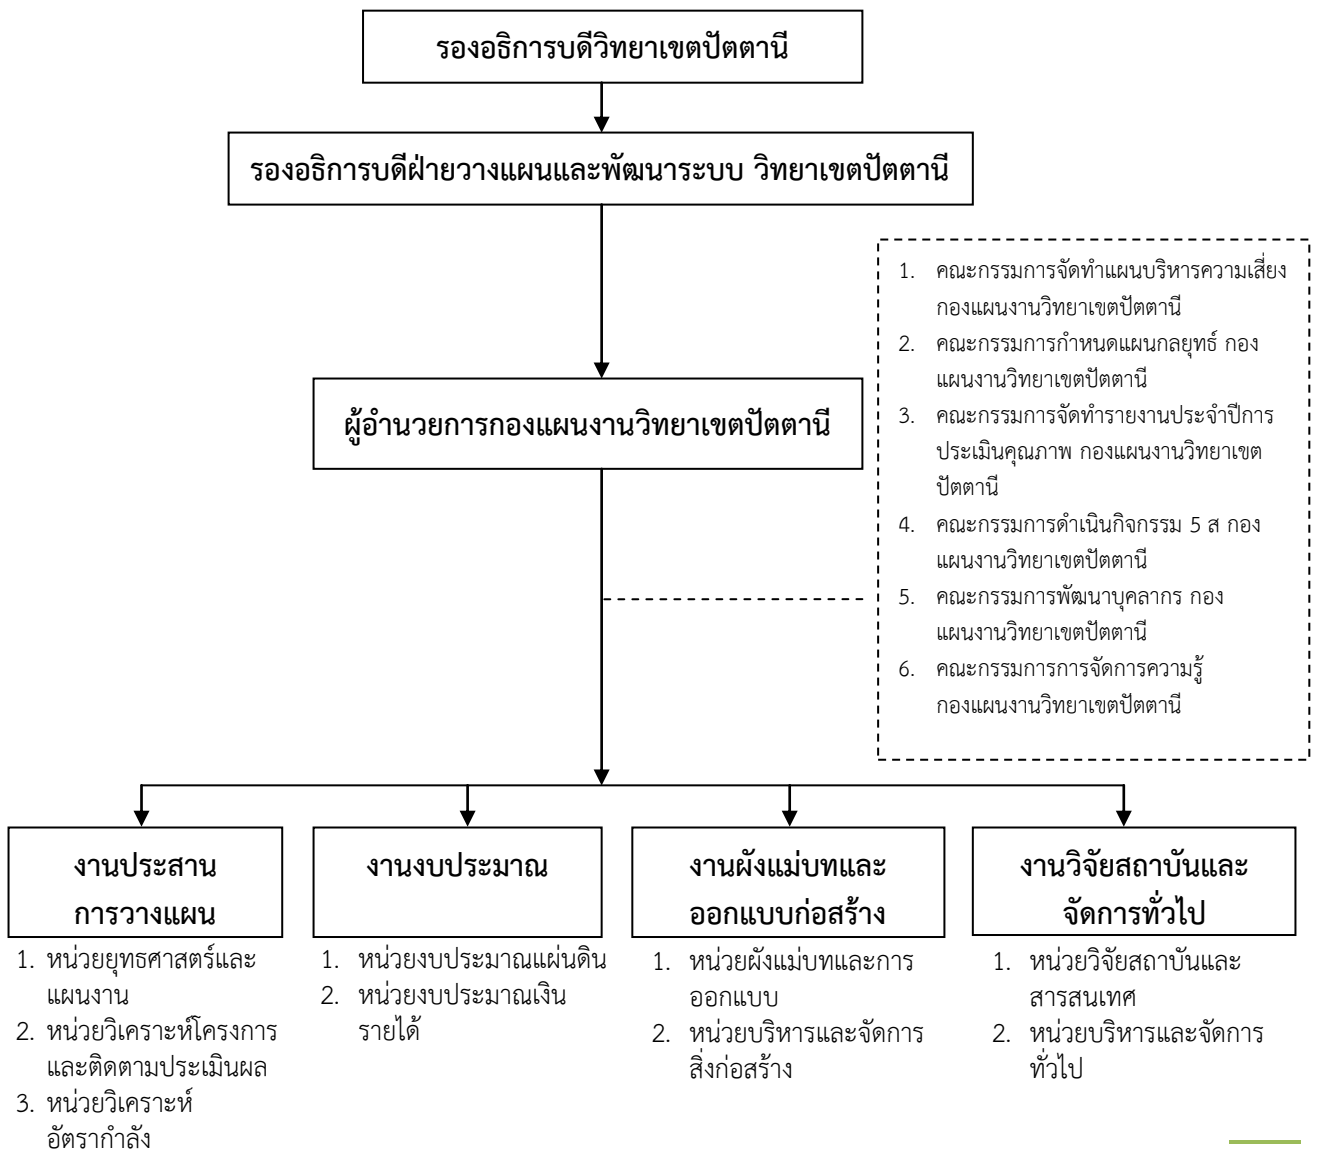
รองอธิการบดีวิทยาเขตปัตตานี

รองอธิการบดีฝ่ายวางแผนและพัฒนาระบบ วิทยาเขตปัตตานี

1. คณะกรรมการจัดทำแผนบริหารความเสี่ยง กองแผนงานวิทยาเขตปัตตานี
2. คณะกรรมการกำหนดแผนกลยุทธ์ กองแผนงานวิทยาเขตปัตตานี
3. คณะกรรมการจัดทำรายงานประจำปีการประเมินคุณภาพ กองแผนงานวิทยาเขตปัตตานี
4. คณะกรรมการดำเนินกิจกรรม 5 ส กองแผนงานวิทยาเขตปัตตานี
5. คณะกรรมการพัฒนาบุคลากร กองแผนงานวิทยาเขตปัตตานี
6. คณะกรรมการการจัดการความรู้ กองแผนงานวิทยาเขตปัตตานี

ผู้อำนวยการกองแผนงานวิทยาเขตปัตตานี

งานประสานการวางแผน
1. หน่วยยุทธศาสตร์และแผนงาน
2. หน่วยวิเคราะห์โครงการและติดตามประเมินผล
3. หน่วยวิเคราะห์อัตรากำลัง

งานงบประมาณ
1. หน่วยงบประมาณแผ่นดิน
2. หน่วยงบประมาณเงินรายได้

งานผังแม่บทและออกแบบก่อสร้าง
1. หน่วยผังแม่บทและการออกแบบ
2. หน่วยบริหารและจัดการสิ่งก่อสร้าง

งานวิจัยสถาบันและจัดการทั่วไป
1. หน่วยวิจัยสถาบันและสารสนเทศ
2. หน่วยบริหารและจัดการทั่วไป